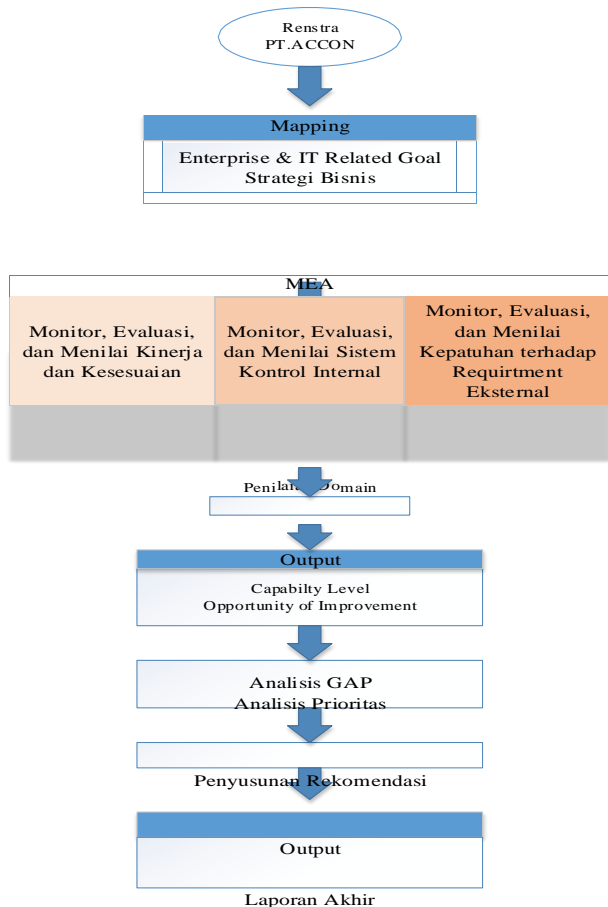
Renstra PT.ACCON

Mapping

Enterprise & IT Related Goal
Strategi Bisnis

MEA

Monitor, Evaluasi, dan Menilai Kinerja dan Kesesuaian

Monitor, Evaluasi, dan Menilai Sistem Kontrol Internal

Monitor, Evaluasi, dan Menilai Kepatuhan terhadap Requirtment Eksternal

Penilaian Domain

Output

Capabilty Level
Opportunity of Improvement

Analisis GAP
Analisis Prioritas

Penyusunan Rekomendasi

Output

Laporan Akhir